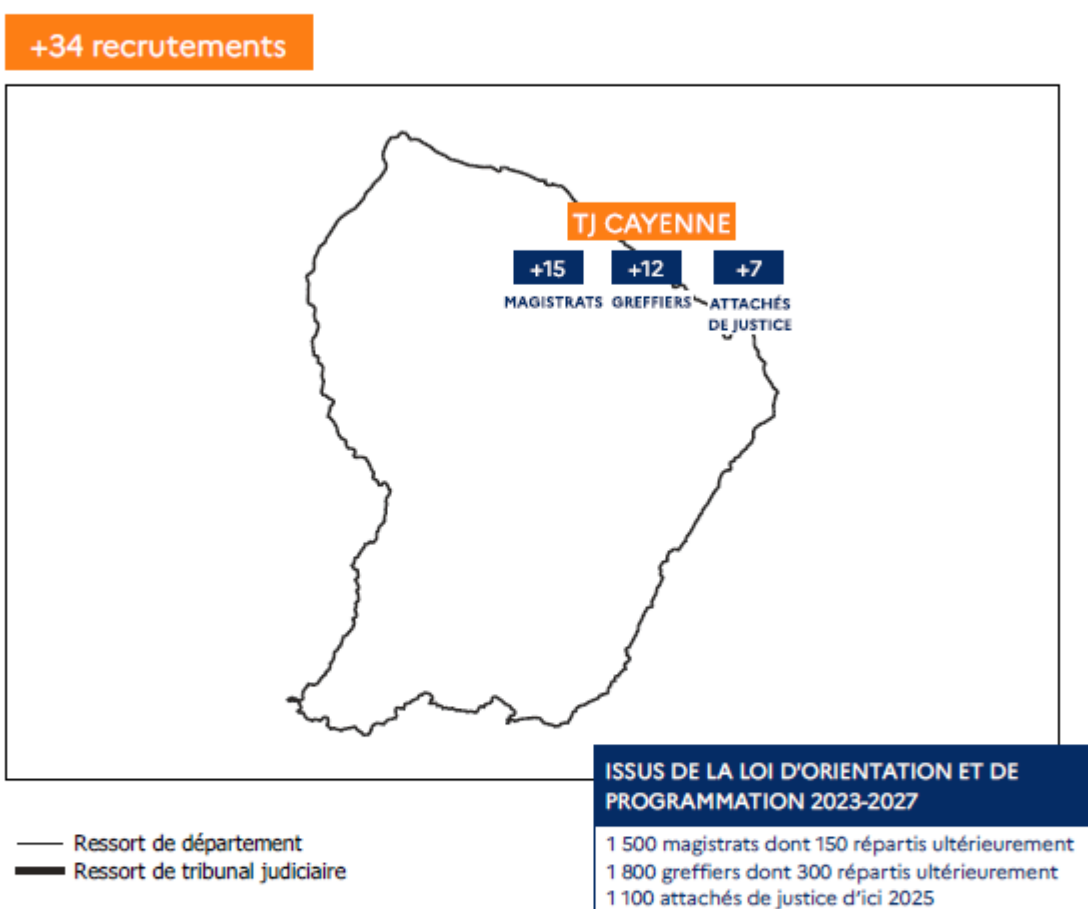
+34 recrutements

TJ CAYENNE

+15
MAGISTRATS

+12
GREFFIERS

+7
ATTACHÉS DE JUSTICE

Ressort de département
Ressort de tribunal judiciaire

ISSUS DE LA LOI D'ORIENTATION ET DE PROGRAMMATION 2023-2027

1 500 magistrats dont 150 répartis ultérieurement
1 800 greffiers dont 300 répartis ultérieurement
1 100 attachés de justice d'ici 2025